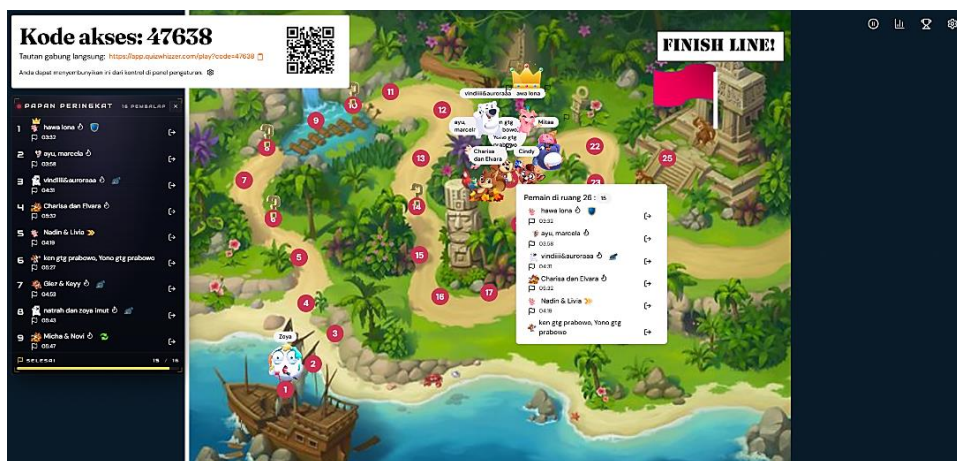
Kode akses: 47638

Tautan gabung langsung: https://app.quizwhizzer.com/play?code=47638

Anda dapat menyembunyikan ini dari kontrol di panel pengaturan.

FINISH LINE!

PAPAN PERINGKAT 16 PEMAIN

1 hawa lona
03:33

2 ayu, marcela
03:58

3 vindiiii&aurorasa
04:31

4 Charisa dan Elvara
05:33

5 Nadin & Livia
04:19

6 ken gtg prabowo, Yono gtg prabowo
05:27

7 Glar & Keyy
04:53

8 natrah dan zoya imut
05:43

9 Micha & Novi
05:47

SELESAI 15 / 16

1 2 3 4 5 7 9 11 12 13 15 16 17 22 23 25

Zoya

vindiiii&aurorasa hawa lona

ayu, marcela

Nadin & Livia

Kene gtg prabowo

Milsa

Charisa dan Elvara

Cindy

Pemain di ruang 26 : 15

hawa lona
03:33

ayu, marcela
03:58

vindiiii&aurorasa
04:31

Charisa dan Elvara
05:33

Nadin & Livia
04:19

ken gtg prabowo, Yono gtg prabowo